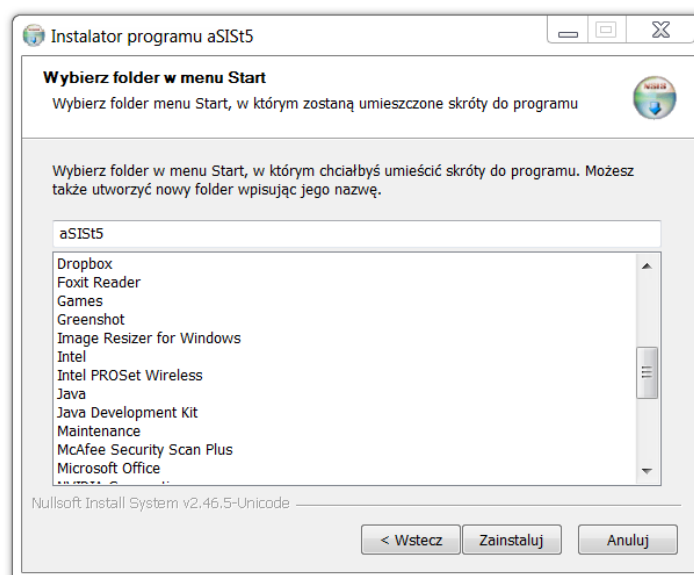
Instalator programu aSISt5

Wybierz folder w menu Start

Wybierz folder menu Start, w którym zostaną umieszczone skróty do programu

Wybierz folder w menu Start, w którym chciałbyś umieścić skróty do programu. Możesz także utworzyć nowy folder wpisując jego nazwę.

aSISt5

Dropbox
Foxit Reader
Games
Greenshot
Image Resizer for Windows
Intel
Intel PROSet Wireless
Java
Java Development Kit
Maintenance
McAfee Security Scan Plus
Microsoft Office
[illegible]

Nullsoft Install System v2.46.5-Unicode

< Wstecz
Zainstaluj
Anuluj